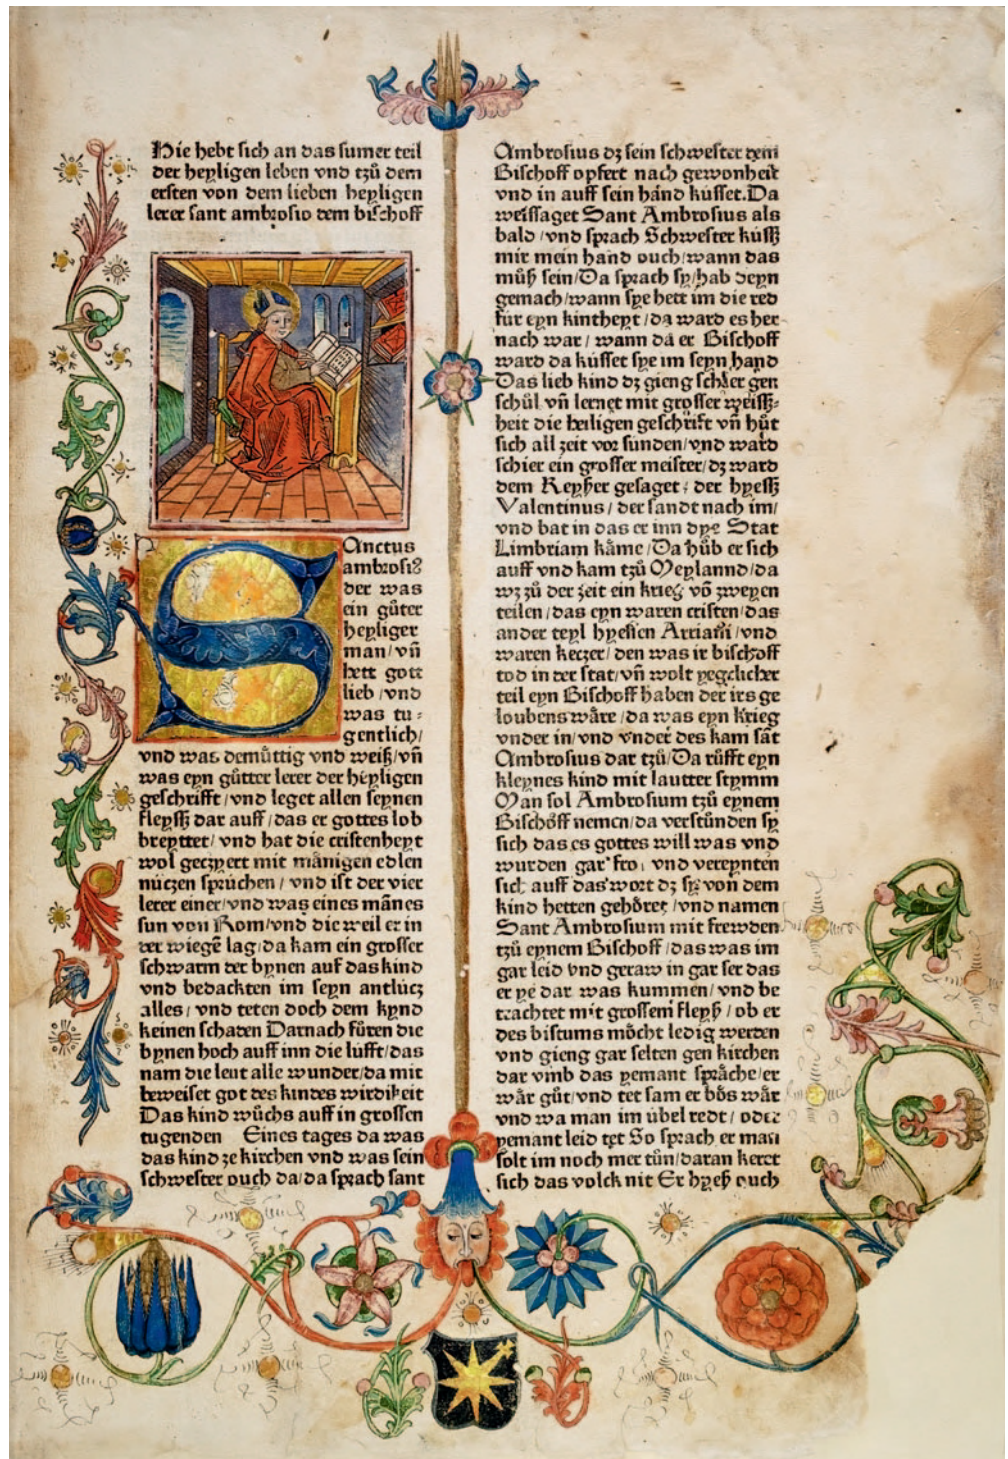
Hie hebt sich an das sumer teil der heyligen leben vnd tzů dem ersten von dem lieben heyligen lerer sant ambrosio dem bischoff

SAnctus ambrosius der was ein gůter heyliger man/vñ hett gott lieb/vnd was tugentlich/vnd was demůttig vnd weiß/vñ was eyn gůtter lerer der heyligen geschrifft/vnd leget allen seynen fleyß dar auff/das er gottes lob breyttet/vnd hat die cristenheyt wol gecyeret mit mänigen edlen nützen sprüchen/vnd ist der vier lerer einer/vnd was eines mannes sun von Rom/vnd die weil er in der wiegē lag/da kam ein grosser schwarm der bynen auf das kind vnd bedackten im seyn antlitz alles/vnd teten doch dem kynd keinen schaden Darnach fûren die bynen hoch auff inn die lüfft/das nam die leut alle wunder/da mit beweiset got des kindes wirdikeit Das kind wůchs auff in grossen tugenden Eines tages da was das kind ze kirchen vnd was sein schwester ouch da/da sprach sant

Ambrosius dz sein schwester dem Bischoff opfert nach gewonheit vnd in auff sein hand küsset.Da weissaget Sant Ambrosius als bald/vnd sprach Schwester küsß mir mein hand ouch/wann das můß sein/Da sprach sy/hab deyn gemach/wann sye hett im die red für eyn kintheyt/da ward es her nach war/wann da er Bischoff ward da küsset sye im seyn hand Das lieb kind dz gieng schůler gen schůl vñ lernet mit grosser weißheit die heiligen geschrift vñ hůt sich all zeit vor sünden/vnd ward schier ein grosser meister/dz ward dem Keyser gesaget/der hyeß Valentinus/der sandt nach im/vnd bat in das er inn dye Stat Limbriam käme/Da hůb er sich auff vnd kam tzů Meylannd/da wz zů der zeit ein krieg vō zweyen teilen/das eyn waren cristen/das ander teyl hyessen Arriani/vnd waren ketzer/den was ir bischoff tod in der stat/vñ wolt yegclicher teil eyn Bischoff haben der irs ge loubens wäre/da was eyn krieg vnder in/vnd vnder des kam sant Ambrosius dar tzů/Da rüfft eyn kleynes kind mit lautter stymm Man sol Ambrosium tzů eynem Bischöff nemen/da verstůnden sy sich das es gottes will was vnd wurden gar fro/vnd vereynten sich auff das wort dz sy von dem kind hetten gehöret/vnd namen Sant Ambrosium mit frewden tzů eynem Bischoff/das was im gar leid vnd geraw in gar ser das er ye dar was kummen/vnd be trachtet mit grossem Fleyß/ob er des bistums möcht ledig werden vnd gieng gar selten gen kirchen dar vmb das yemant spräche/er wär gůt/vnd tet sam er bös wär vnd wa man im übel redt/oder yemant leid tet So sprach er man solt im noch mer tůn/daran keret sich das volck nit Er hyeß ouch